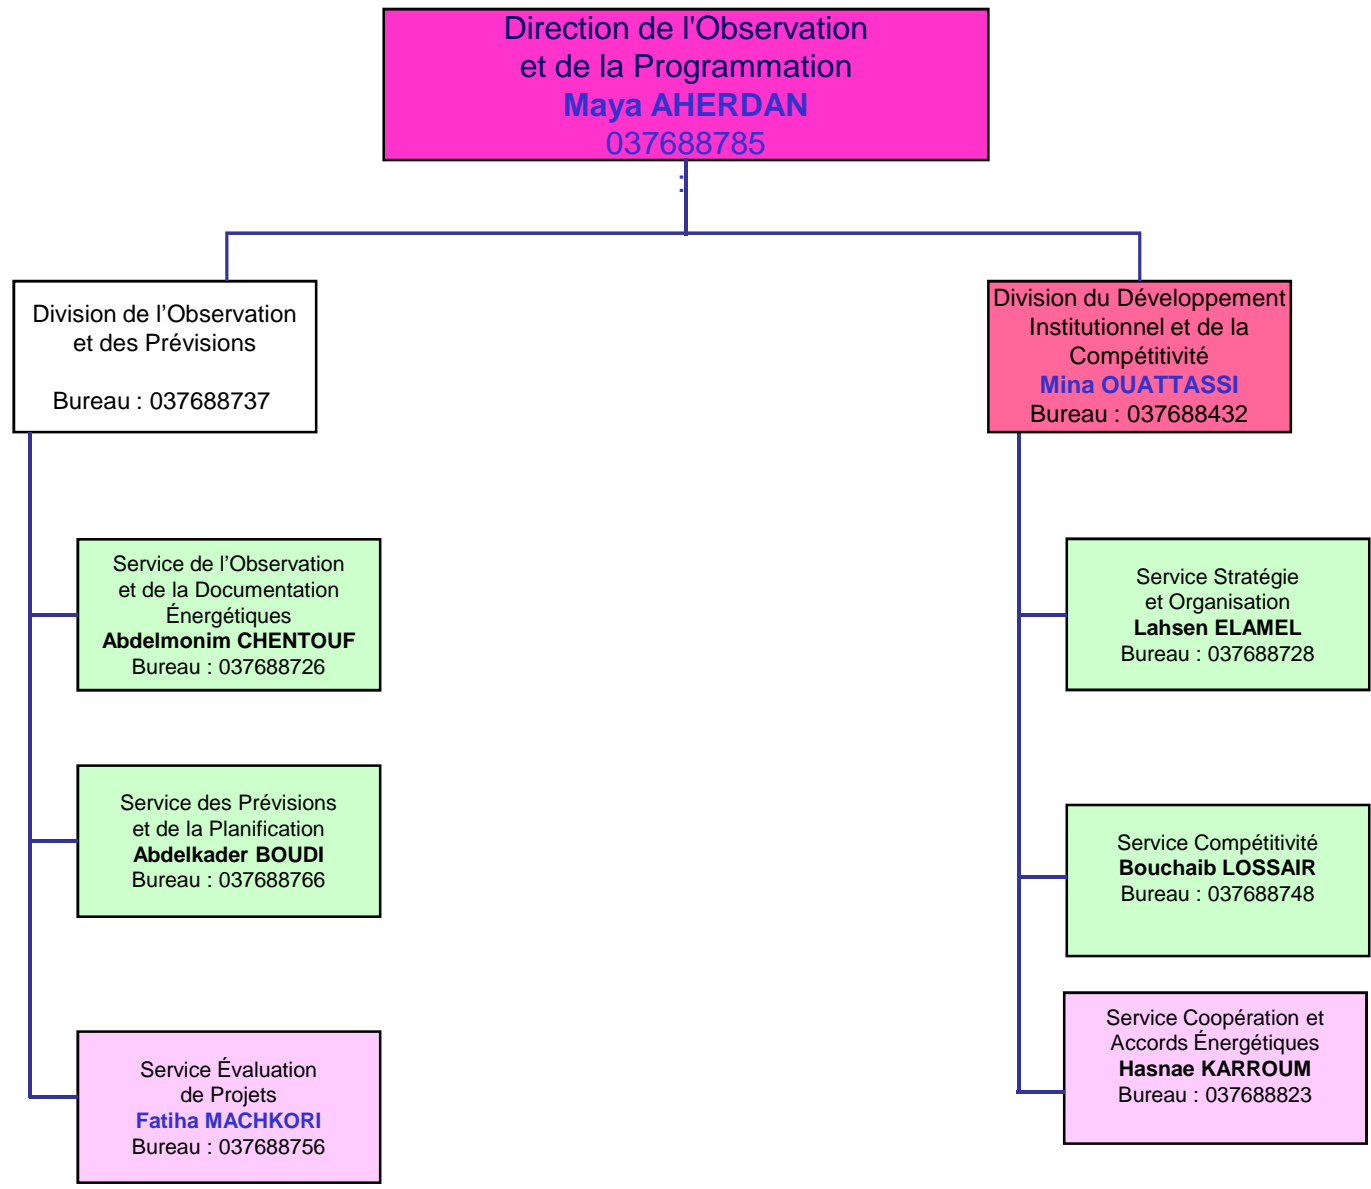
Direction de l'Observation et de la Programmation
Maya AHERDAN
037688785

Division de l’Observation et des Prévisions

Bureau : 037688737

Service de l’Observation et de la Documentation Énergétiques
Abdelmonim CHENTOUF
Bureau : 037688726

Service des Prévisions et de la Planification
Abdelkader BOUDI
Bureau : 037688766

Service Évaluation de Projets
Fatiha MACHKORI
Bureau : 037688756

Division du Développement Institutionnel et de la Compétitivité
Mina OUATTASSI
Bureau : 037688432

Service Stratégie et Organisation
Lahsen ELAMEL
Bureau : 037688728

Service Compétitivité
Bouchaib LOSSAIR
Bureau : 037688748

Service Coopération et Accords Énergétiques
Hasnae KARROUM
Bureau : 037688823